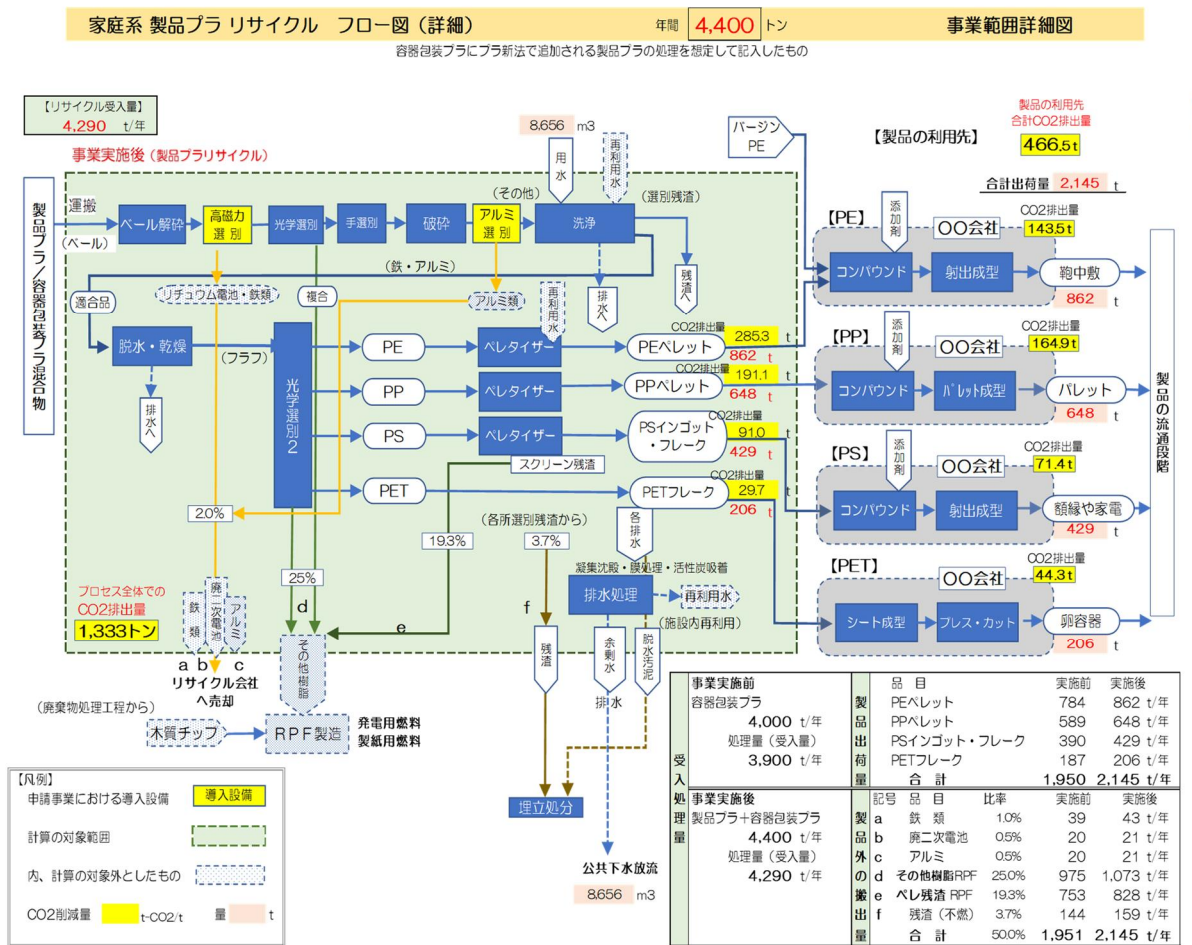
家庭系 製品プラ リサイクル フロー図（詳細）　年間 4,400 トン　事業範囲詳細図

容器包装プラにプラ新法で追加される製品プラの処理を想定して記入したもの

【リサイクル受入量】
4,290 t/年

事業実施後（製品プラリサイクル）

8,656 m3

用水

再利用水

製品の利用先
合計CO2排出量
466.5t

【製品の利用先】

バージン PE

合計出荷量 2,145 t

製品プラ/容器包装プラ混合物

運搬
（ベール）

ベール解砕　高磁力選別　光学選別　手選別　破砕　アルミ選別　洗浄

（その他）

（選別残渣）

（鉄・アルミ）

リチウム電池・鉄類　複合　アルミ類

残渣へ

排水へ

適合品

脱水・乾燥

（フラフ）

排水へ

光学選別2

再利用水

PE　ペレタイザー　PEペレット　CO2排出量 285.3 t　862 t
PP　ペレタイザー　PPペレット　CO2排出量 191.1 t　648 t
PS　ペレタイザー　PSインゴット・フレーク　CO2排出量 91.0 t　429 t
PET　PETフレーク　CO2排出量 29.7 t　206 t

スクリーン残渣

2.0%

（各所選別残渣から）

各排水

19.3%　3.7%

25%

凝集沈殿・膜処理・活性炭吸着

排水処理　再利用水

（施設内再利用）

プロセス全体での
CO2排出量
1,333トン

鉄類　廃二次電池　アルミ

a b c

リサイクル会社へ売却

d

その他樹脂

e

f

残渣

余剰水

脱水汚泥

排水

（廃棄物処理工程から）

木質チップ　RPF製造　発電用燃料　製紙用燃料

埋立処分

公共下水放流
8,656 m3

【PE】 添加剤 OO会社 CO2排出量 143.5t
コンパウンド　射出成型　鞄中敷 862 t

【PP】 添加剤 OO会社 CO2排出量 164.9t
コンパウンド　パレット成型　パレット 648 t

【PS】 添加剤 OO会社 CO2排出量 71.4t
コンパウンド　射出成型　額縁や家電 429 t

【PET】 OO会社 CO2排出量 44.3t
シート成型　プレス・カット　卵容器 206 t

製品の流通段階

【凡例】
申請事業における導入設備　導入設備
計算の対象範囲
内、計算の対象外としたもの
CO2削減量　t-CO2/t　量　t

受入処理量
事業実施前
容器包装プラ
4,000 t/年
処理量（受入量）
3,900 t/年
事業実施後
製品プラ+容器包装プラ
4,400 t/年
処理量（受入量）
4,290 t/年

| 製品出荷量 | 品目 | 実施前 | 実施後 |
|---|---|---|---|
| | PEペレット | 784 | 862 t/年 |
| | PPペレット | 589 | 648 t/年 |
| | PSインゴット・フレーク | 390 | 429 t/年 |
| | PETフレーク | 187 | 206 t/年 |
| | 合計 | 1,950 | 2,145 t/年 |

| 製品外の搬出量 記号 | 品目 | 比率 | 実施前 | 実施後 |
|---|---|---|---|---|
| a | 鉄類 | 1.0% | 39 | 43 t/年 |
| b | 廃二次電池 | 0.5% | 20 | 21 t/年 |
| c | アルミ | 0.5% | 20 | 21 t/年 |
| d | その他樹脂RPF | 25.0% | 975 | 1,073 t/年 |
| e | ペレ残渣 RPF | 19.3% | 753 | 828 t/年 |
| f | 残渣（不燃） | 3.7% | 144 | 159 t/年 |
| | 合計 | 50.0% | 1,951 | 2,145 t/年 |